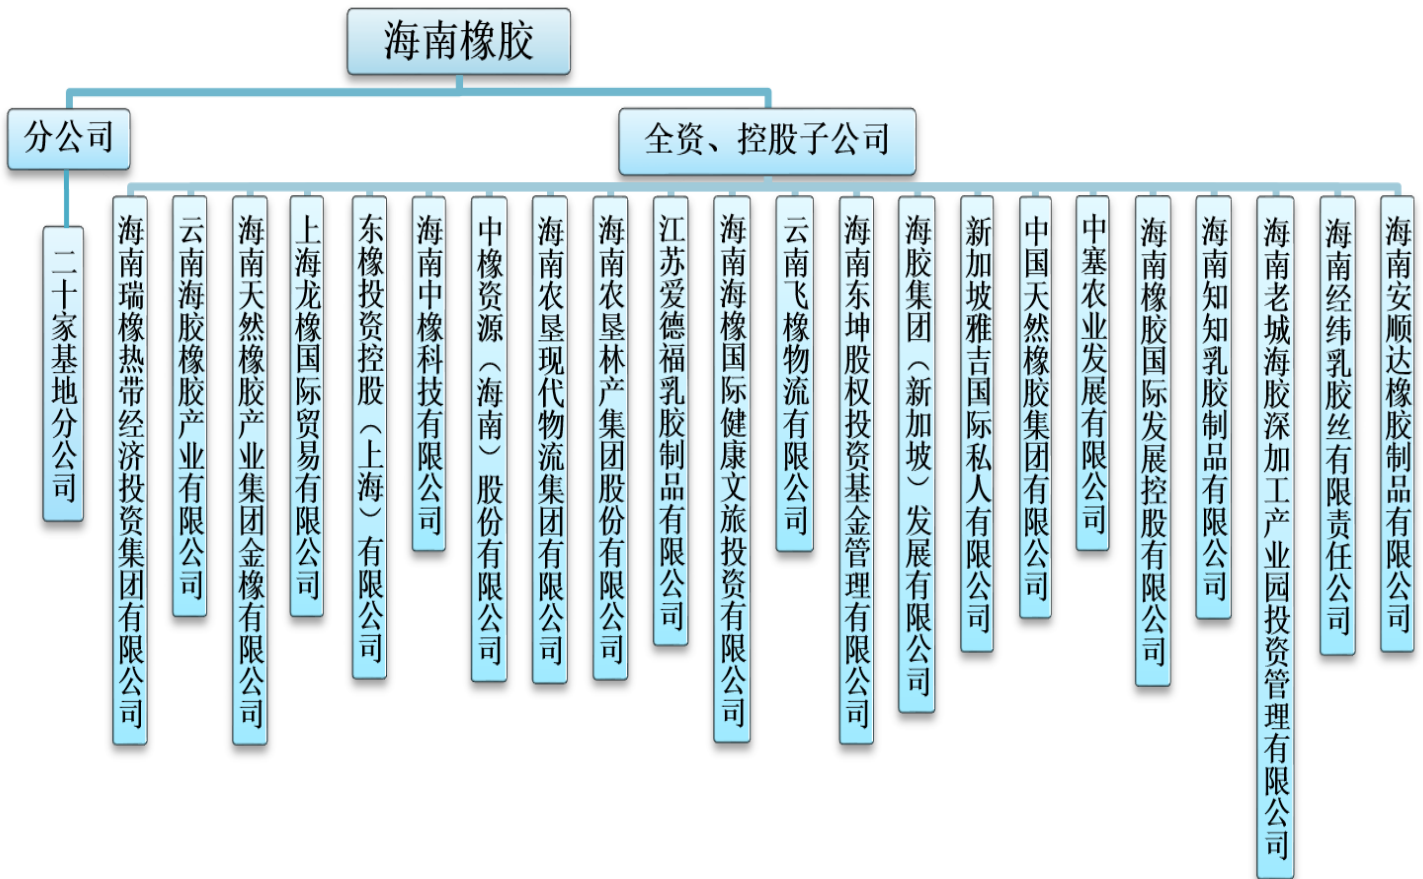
海南橡胶

分公司

二十家基地分公司

全资、控股子公司

海南瑞橡热带经济投资集团有限公司

云南海胶橡胶产业有限公司

海南天然橡胶产业集团金橡有限公司

上海龙橡国际贸易有限公司

东橡投资控股（上海）有限公司

海南中橡科技有限公司

中橡资源（海南）股份有限公司

海南农垦现代物流集团有限公司

海南农垦林产集团股份有限公司

江苏爱德福乳胶制品有限公司

海南海橡国际健康文旅投资有限公司

云南飞橡物流有限公司

海南东坤股权投资基金管理有限公司

海胶集团（新加坡）发展有限公司

新加坡雅吉国际私人有限公司

中国天然橡胶集团有限公司

中寨农业发展有限公司

海南橡胶国际发展控股有限公司

海南知知乳胶制品有限公司

海南老城海胶深加工产业园投资管理有限公司

海南经纬乳胶丝有限责任公司

海南安顺达橡胶制品有限公司